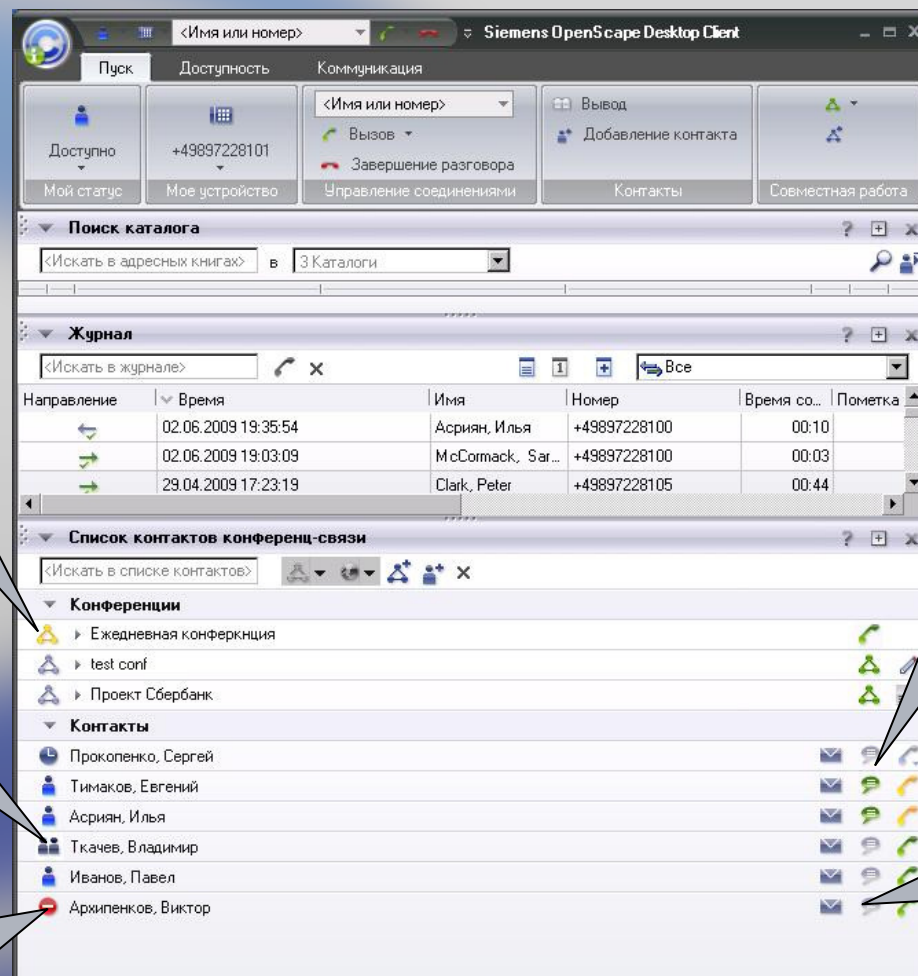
<Имя или номер> Siemens OpenScape Desktop Client

Пуск Доступность Коммуникация

Доступно
Мой статус

+49897228101
Мое устройство

<Имя или номер>
Вызов
Завершение разговора
Управление соединениями

Вывод
Добавление контакта
Контакты

Совместная работа

Поиск каталога

<Искать в адресных книгах> в 3 Каталоги

Журнал

<Искать в журнале> Все

| Направление | Время | Имя | Номер | Время со... | Пометка |
|---|---|---|---|---|---|
| | 02.06.2009 19:35:54 | Асриян, Илья | +49897228100 | 00:10 | |
| | 02.06.2009 19:03:09 | McCormack, Sar... | +49897228100 | 00:03 | |
| | 29.04.2009 17:23:19 | Clark, Peter | +49897228105 | 00:44 | |

Список контактов конференц-связи

<Искать в списке контактов>

Конференции
Ежедневная конферкнция
test conf
Проект Сбербанк

Контакты
Прокопенко, Сергей
Тимаков, Евгений
Асриян, Илья
Ткачев, Владимир
Иванов, Павел
Архипенков, Виктор